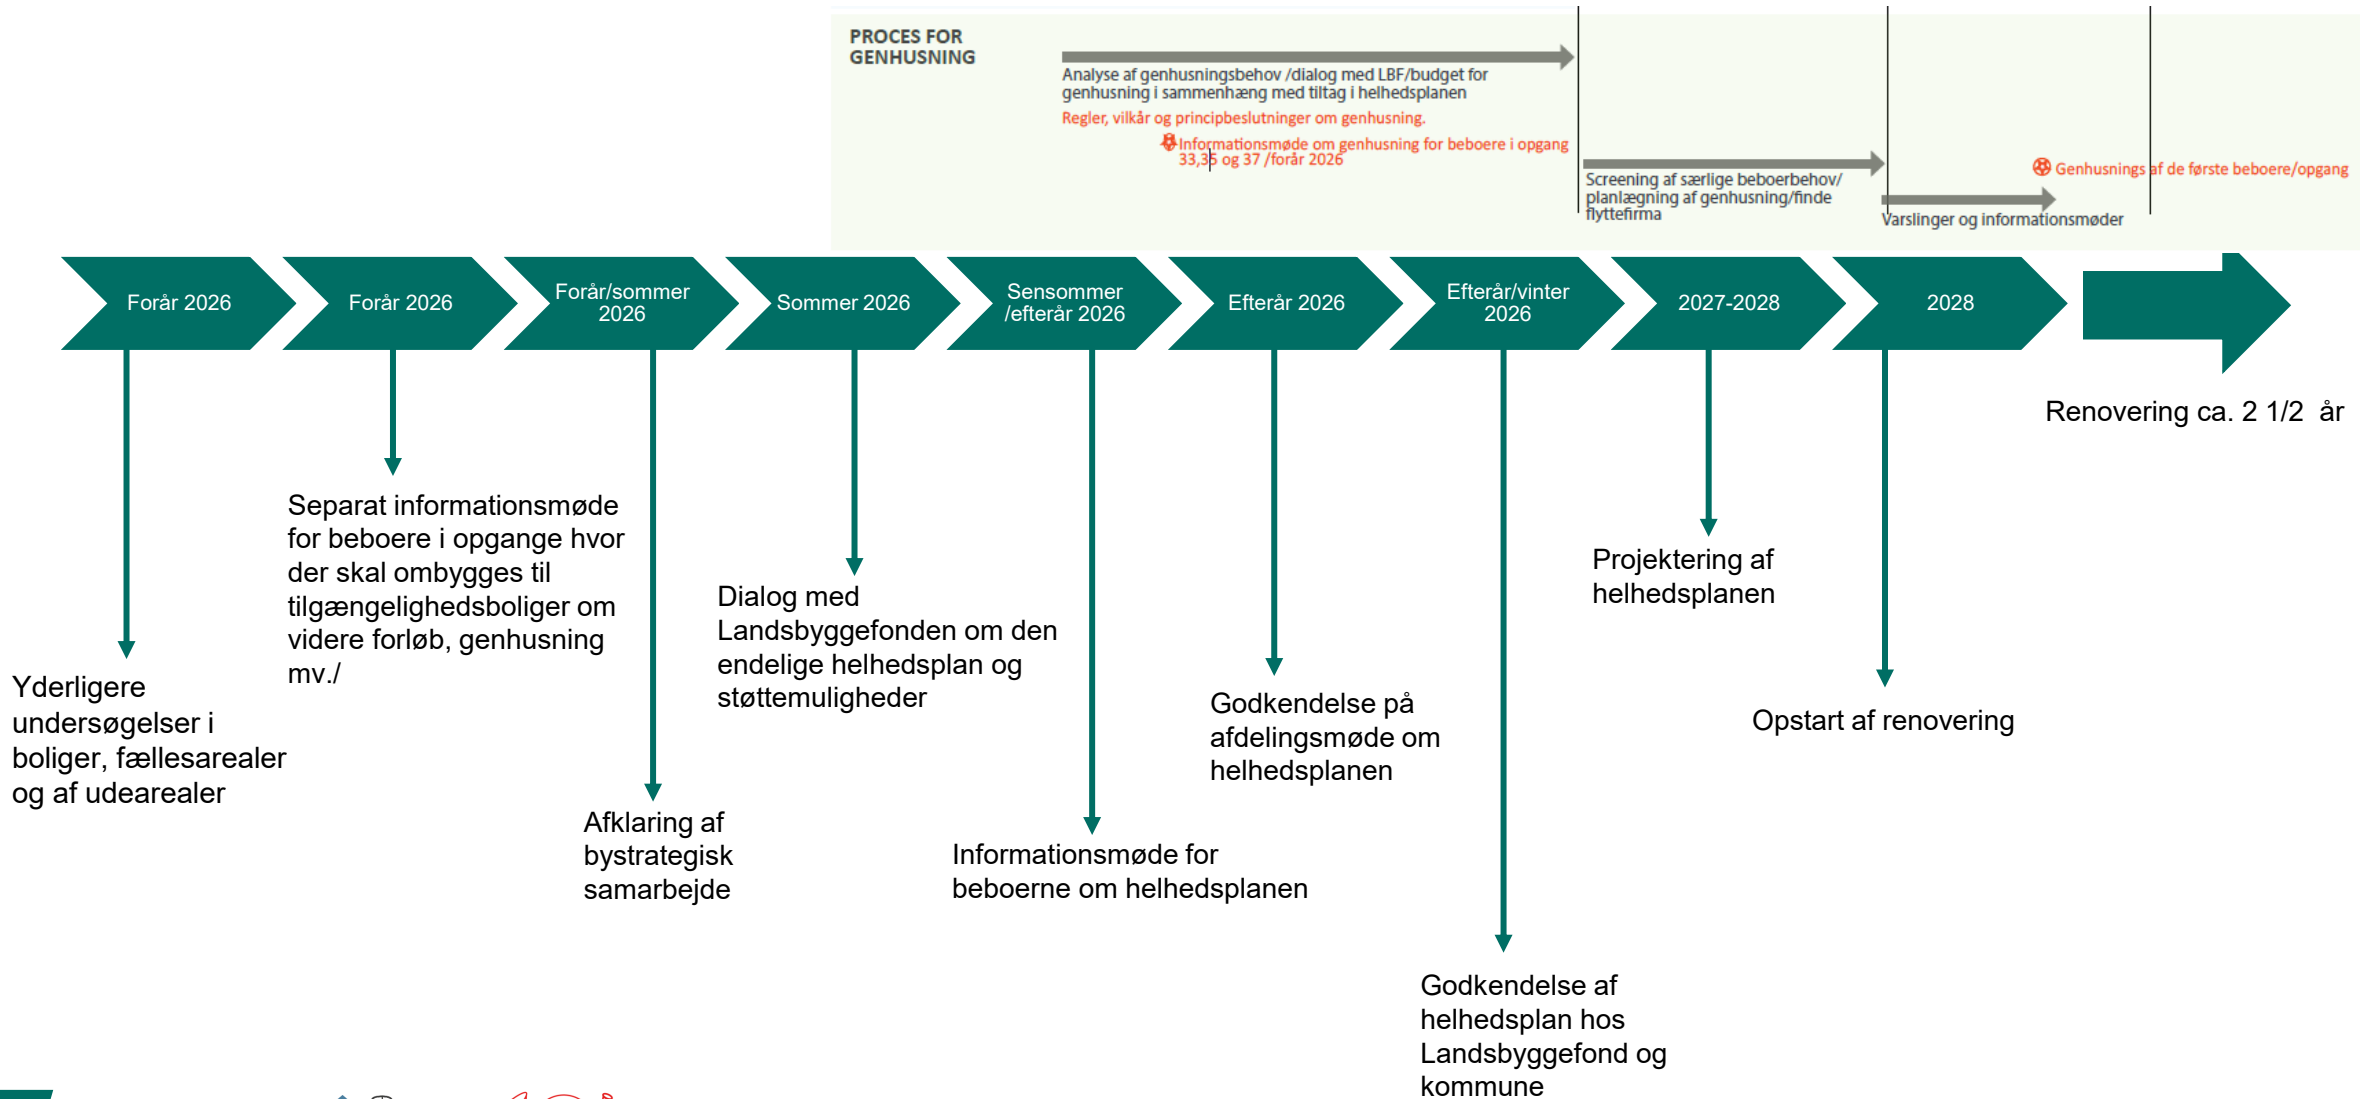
PROCES FOR GENHUSNING

Analyse af genhusningsbehov /dialog med LBF/budget for genhusning i sammenhæng med tiltag i helhedsplanen

Regler, vilkår og principbeslutninger om genhusning.

Informationsmøde om genhusning for beboere i opgang 33,35 og 37 /forår 2026

Screening af særlige beboerbehov/ planlægning af genhusning/finde flyttefirma

Genhusning af de første beboere/opgang

Varslinger og informationsmøder

Forår 2026

Forår 2026

Forår/sommer 2026

Sommer 2026

Sensommer /efterår 2026

Efterår 2026

Efterår/vinter 2026

2027-2028

2028

Renovering ca. 2 1/2 år

Yderligere undersøgelser i boliger, fællesarealer og af udearealer

Separat informationsmøde for beboere i opgange hvor der skal ombygges til tilgængelighedsboliger om videre forløb, genhusning mv./

Afklaring af bystrategisk samarbejde

Dialog med Landsbyggefonden om den endelige helhedsplan og støttemuligheder

Informationsmøde for beboerne om helhedsplanen

Godkendelse på afdelingsmøde om helhedsplanen

Godkendelse af helhedsplan hos Landsbyggefond og kommune

Projektering af helhedsplanen

Opstart af renovering